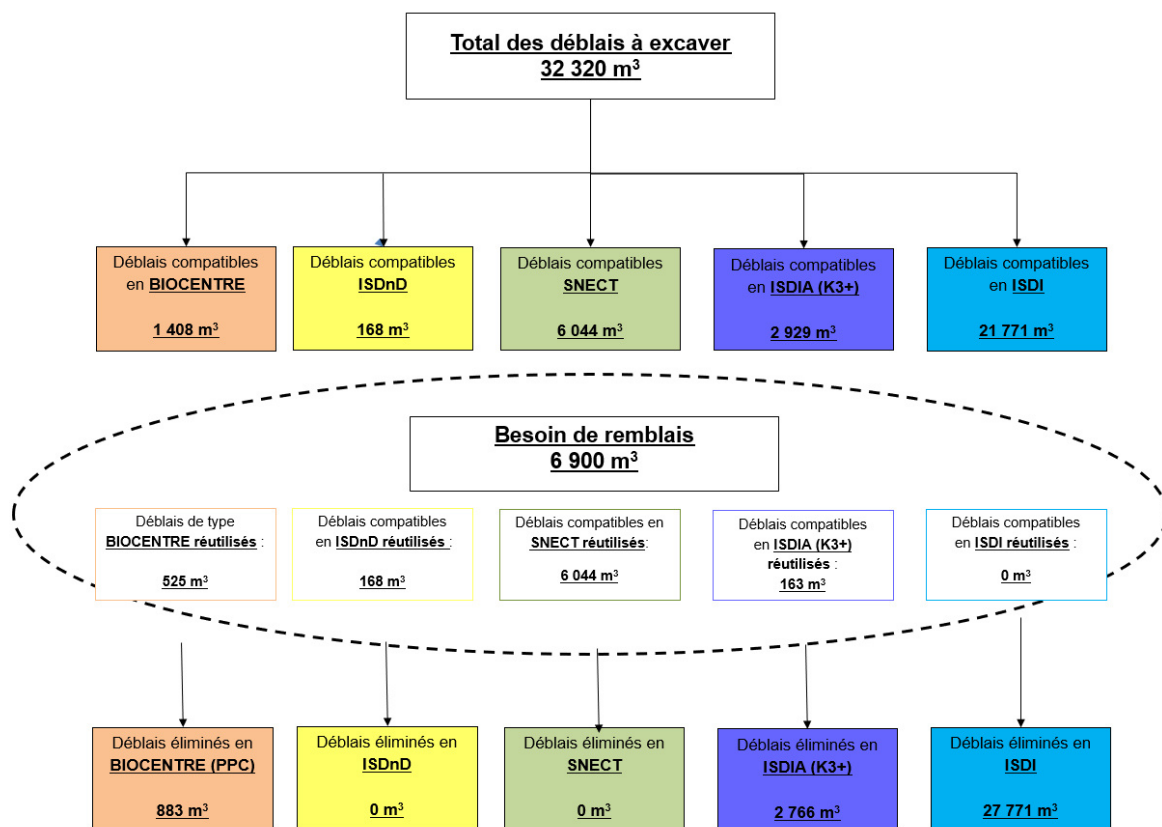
Total des déblais à excaver
32 320 m$^3$

Déblais compatibles en BIOCENTRE

1 408 m$^3$

Déblais compatibles ISDnD

168 m$^3$

Déblais compatibles SNECT

6 044 m$^3$

Déblais compatibles en ISDIA (K3+)

2 929 m$^3$

Déblais compatibles en ISDI

21 771 m$^3$

Besoin de remblais
6 900 m$^3$

Déblais de type BIOCENTRE réutilisés :

525 m$^3$

Déblais compatibles en ISDnD réutilisés :

168 m$^3$

Déblais compatibles en SNECT réutilisés:

6 044 m$^3$

Déblais compatibles en ISDIA (K3+) réutilisés :
163 m$^3$

Déblais compatibles en ISDI réutilisés :

0 m$^3$

Déblais éliminés en BIOCENTRE (PPC)

883 m$^3$

Déblais éliminés en ISDnD

0 m$^3$

Déblais éliminés en SNECT

0 m$^3$

Déblais éliminés en ISDIA (K3+)

2 766 m$^3$

Déblais éliminés en ISDI

27 771 m$^3$